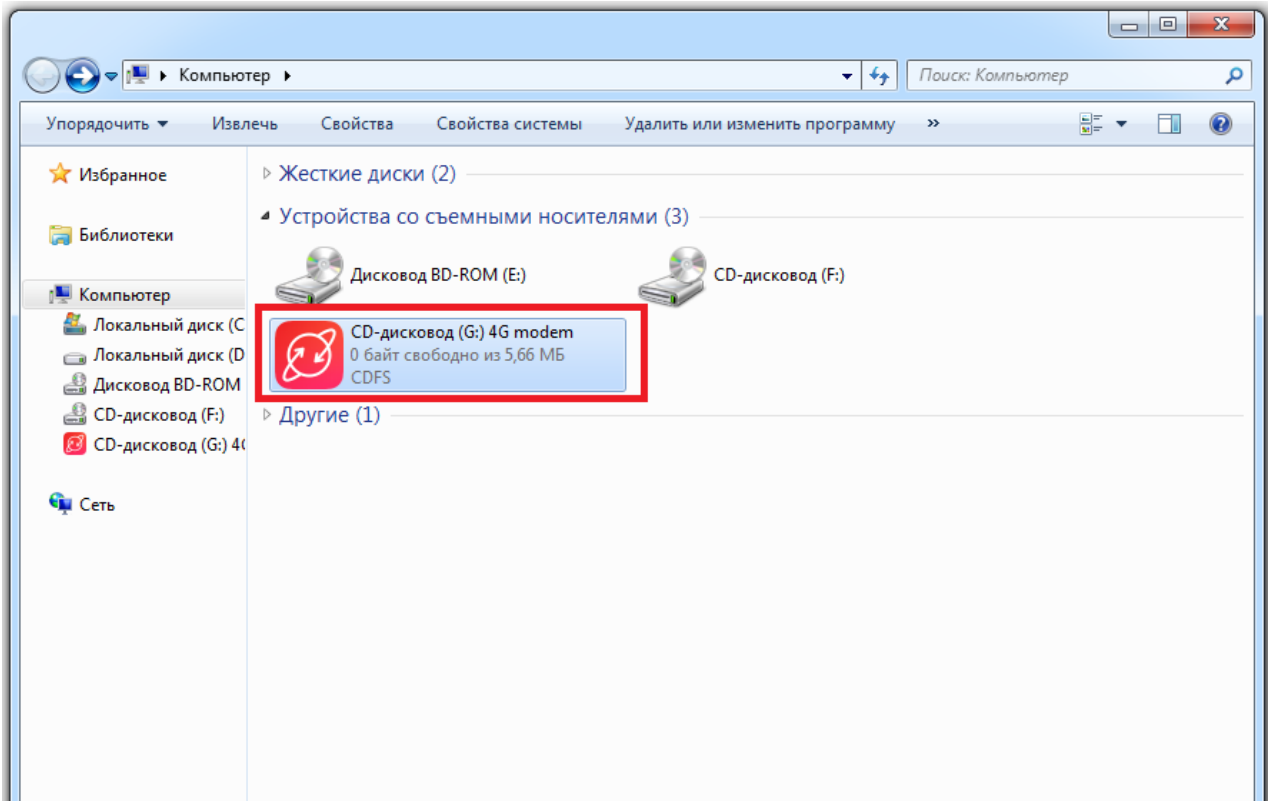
Компьютер ▸

Поиск: Компьютер

Упорядочить ▾ Извлечь Свойства Свойства системы Удалить или изменить программу »

Избранное

Библиотеки

Компьютер

Локальный диск (C

Локальный диск (D

Дисковод BD-ROM

CD-дисковод (F:)

CD-дисковод (G:) 4G

Сеть

Жесткие диски (2)

Устройства со съемными носителями (3)

Дисковод BD-ROM (E:)

CD-дисковод (F:)

CD-дисковод (G:) 4G modem
0 байт свободно из 5,66 МБ
CDFS

Другие (1)